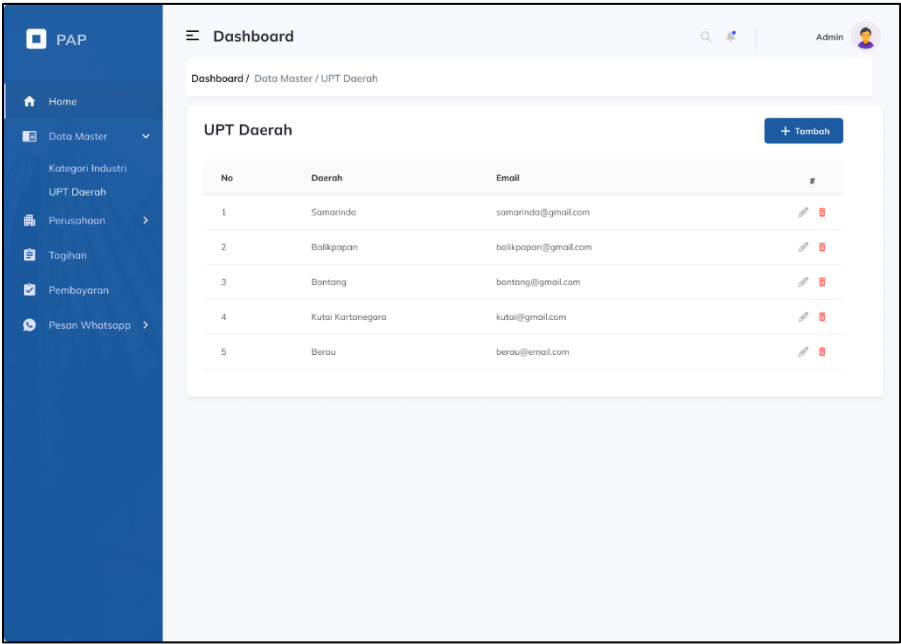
PAP

Home

Data Master

Kategori Industri

UPT Daerah

Perusahaan

Tagihan

Pembayaran

Pesan Whatsapp

Dashboard

Admin

Dashboard / Data Master / UPT Daerah

UPT Daerah

+ Tambah

| No | Daerah | Email | # |
|---|---|---|---|
| 1 | Samarinda | samarinda@gmail.com | |
| 2 | Balikpapan | balikpapan@gmail.com | |
| 3 | Bontang | bontang@gmail.com | |
| 4 | Kutai Kartanegara | kutai@gmail.com | |
| 5 | Berau | berau@email.com | |